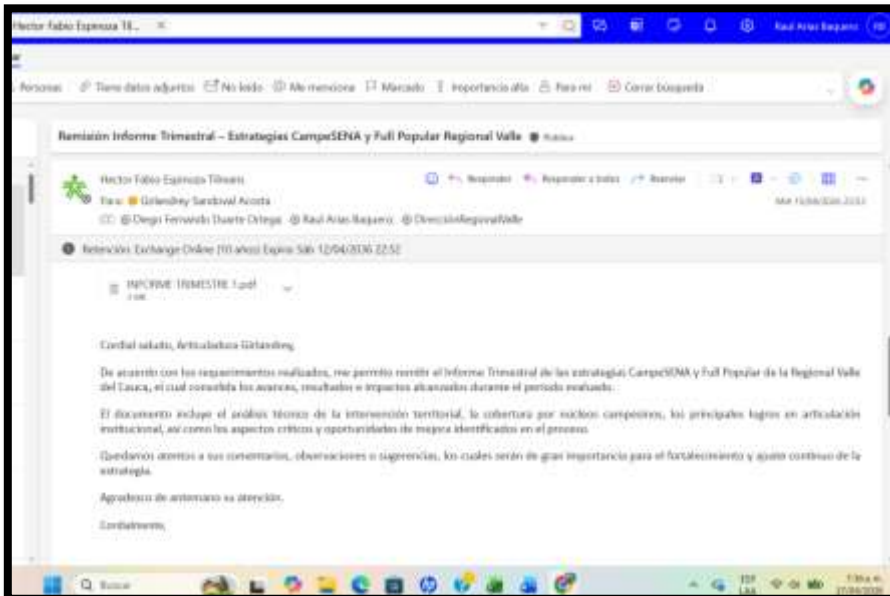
Hector Fabio Espinoza Ti... ×

Raul Arias Baquero

Personas | Tiene datos adjuntos | No leído | Me menciona | Marcado | Importancia alta | Para mí | Cerrar búsqueda

Remisión Informe Trimestral – Estrategias CampeSENA y Full Popular Regional Valle ● Pública

Hector Fabio Espinoza Tilmans
Para: ● Girlandrey Sandoval Acosta
CC: Diego Fernando Duarte Ortega; Raul Arias Baquero; DireccionRegionalValle

Responder | Responder a todos | Reenviar

Mar 15/04/2025 22:53

● Retención: Exchange Online (10 años) Expira: Sáb 12/04/2036 22:52

INFORME TRIMESTRE 1.pdf
2 MB

Cordial saludo, Articuladora Girlandrey,

De acuerdo con los requerimientos realizados, me permito remitir el Informe Trimestral de las estrategias CampeSENA y Full Popular de la Regional Valle del Cauca, el cual consolida los avances, resultados e impactos alcanzados durante el periodo evaluado.

El documento incluye el análisis técnico de la intervención territorial, la cobertura por núcleos campesinos, los principales logros en articulación institucional, así como los aspectos críticos y oportunidades de mejora identificados en el proceso.

Quedamos atentos a sus comentarios, observaciones o sugerencias, los cuales serán de gran importancia para el fortalecimiento y ajuste continuo de la estrategia.

Agradezco de antemano su atención.

Cordialmente,

Buscar

ESP LAA

7:38 a.m. 27/04/2026